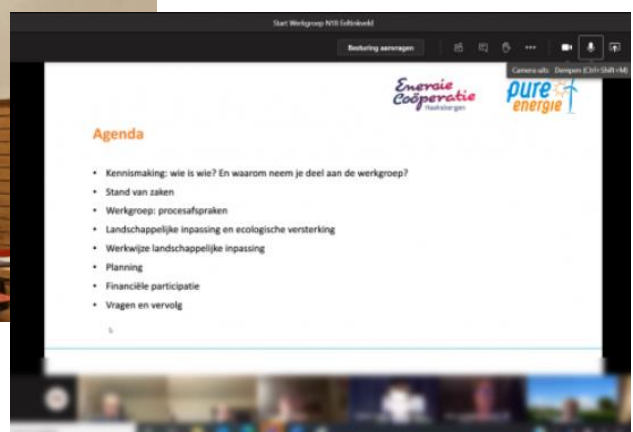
Start Werkgroep N18 Eeftinkveld

Besturing aanvragen

Camera uit Dempen (Ctrl+Shift+M)

Energie Coöperatie Haaksbergen

pure energie

Agenda

• Kennismaking: wie is wie? En waarom neem je deel aan de werkgroep?
• Stand van zaken
• Werkgroep: procesafspraken
• Landschappelijke inpassing en ecologische versterking
• Werkwijze landschappelijke inpassing
• Planning
• Financiële participatie
• Vragen en vervolg